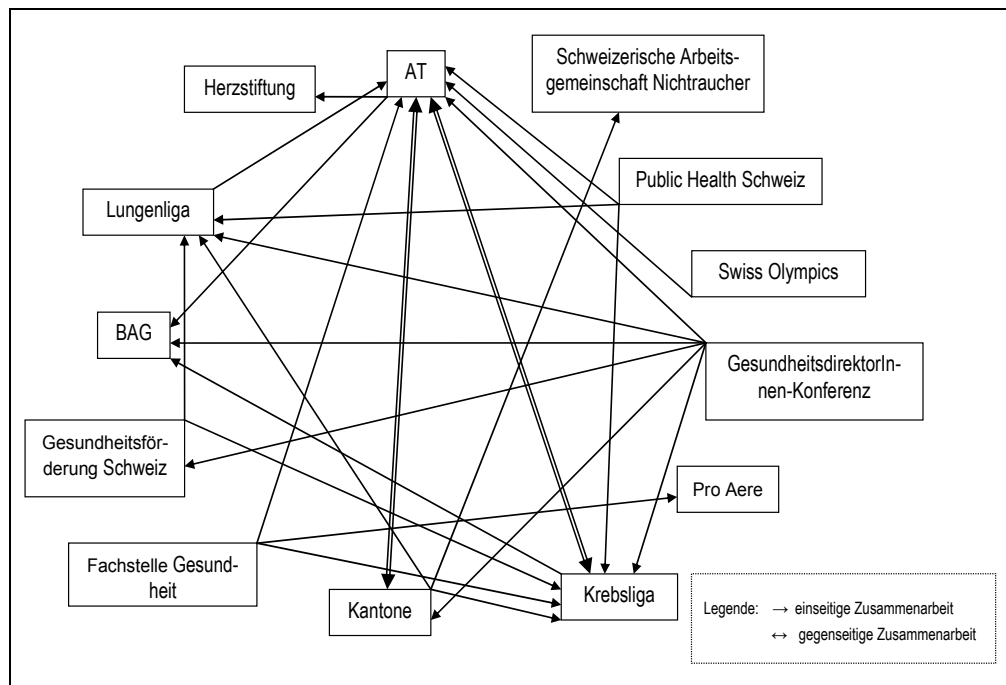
AT

Schweizerische Arbeitsgemeinschaft Nichtraucher

Herzstiftung

Public Health Schweiz

Lungenliga

Swiss Olympics

BAG

GesundheitsdirektorInnen-Konferenz

Gesundheitsförderung Schweiz

Pro Aere

Fachstelle Gesundheit

Kantone

Krebsliga

Legende: → einseitige Zusammenarbeit
↔ gegenseitige Zusammenarbeit